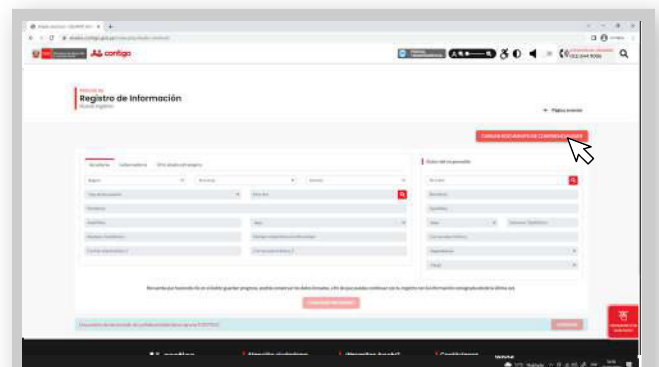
contigo

Registro de Información

Página anterior

CARGAR DOCUMENTO DE CONFORMIDAD

Recuerda que haciendo clic en el botón guardar progreso, puedes conservar los datos llenados, a fin de que puedas continuar con tu registro con la información consignada en la última vez

GUARDAR PROGRESO